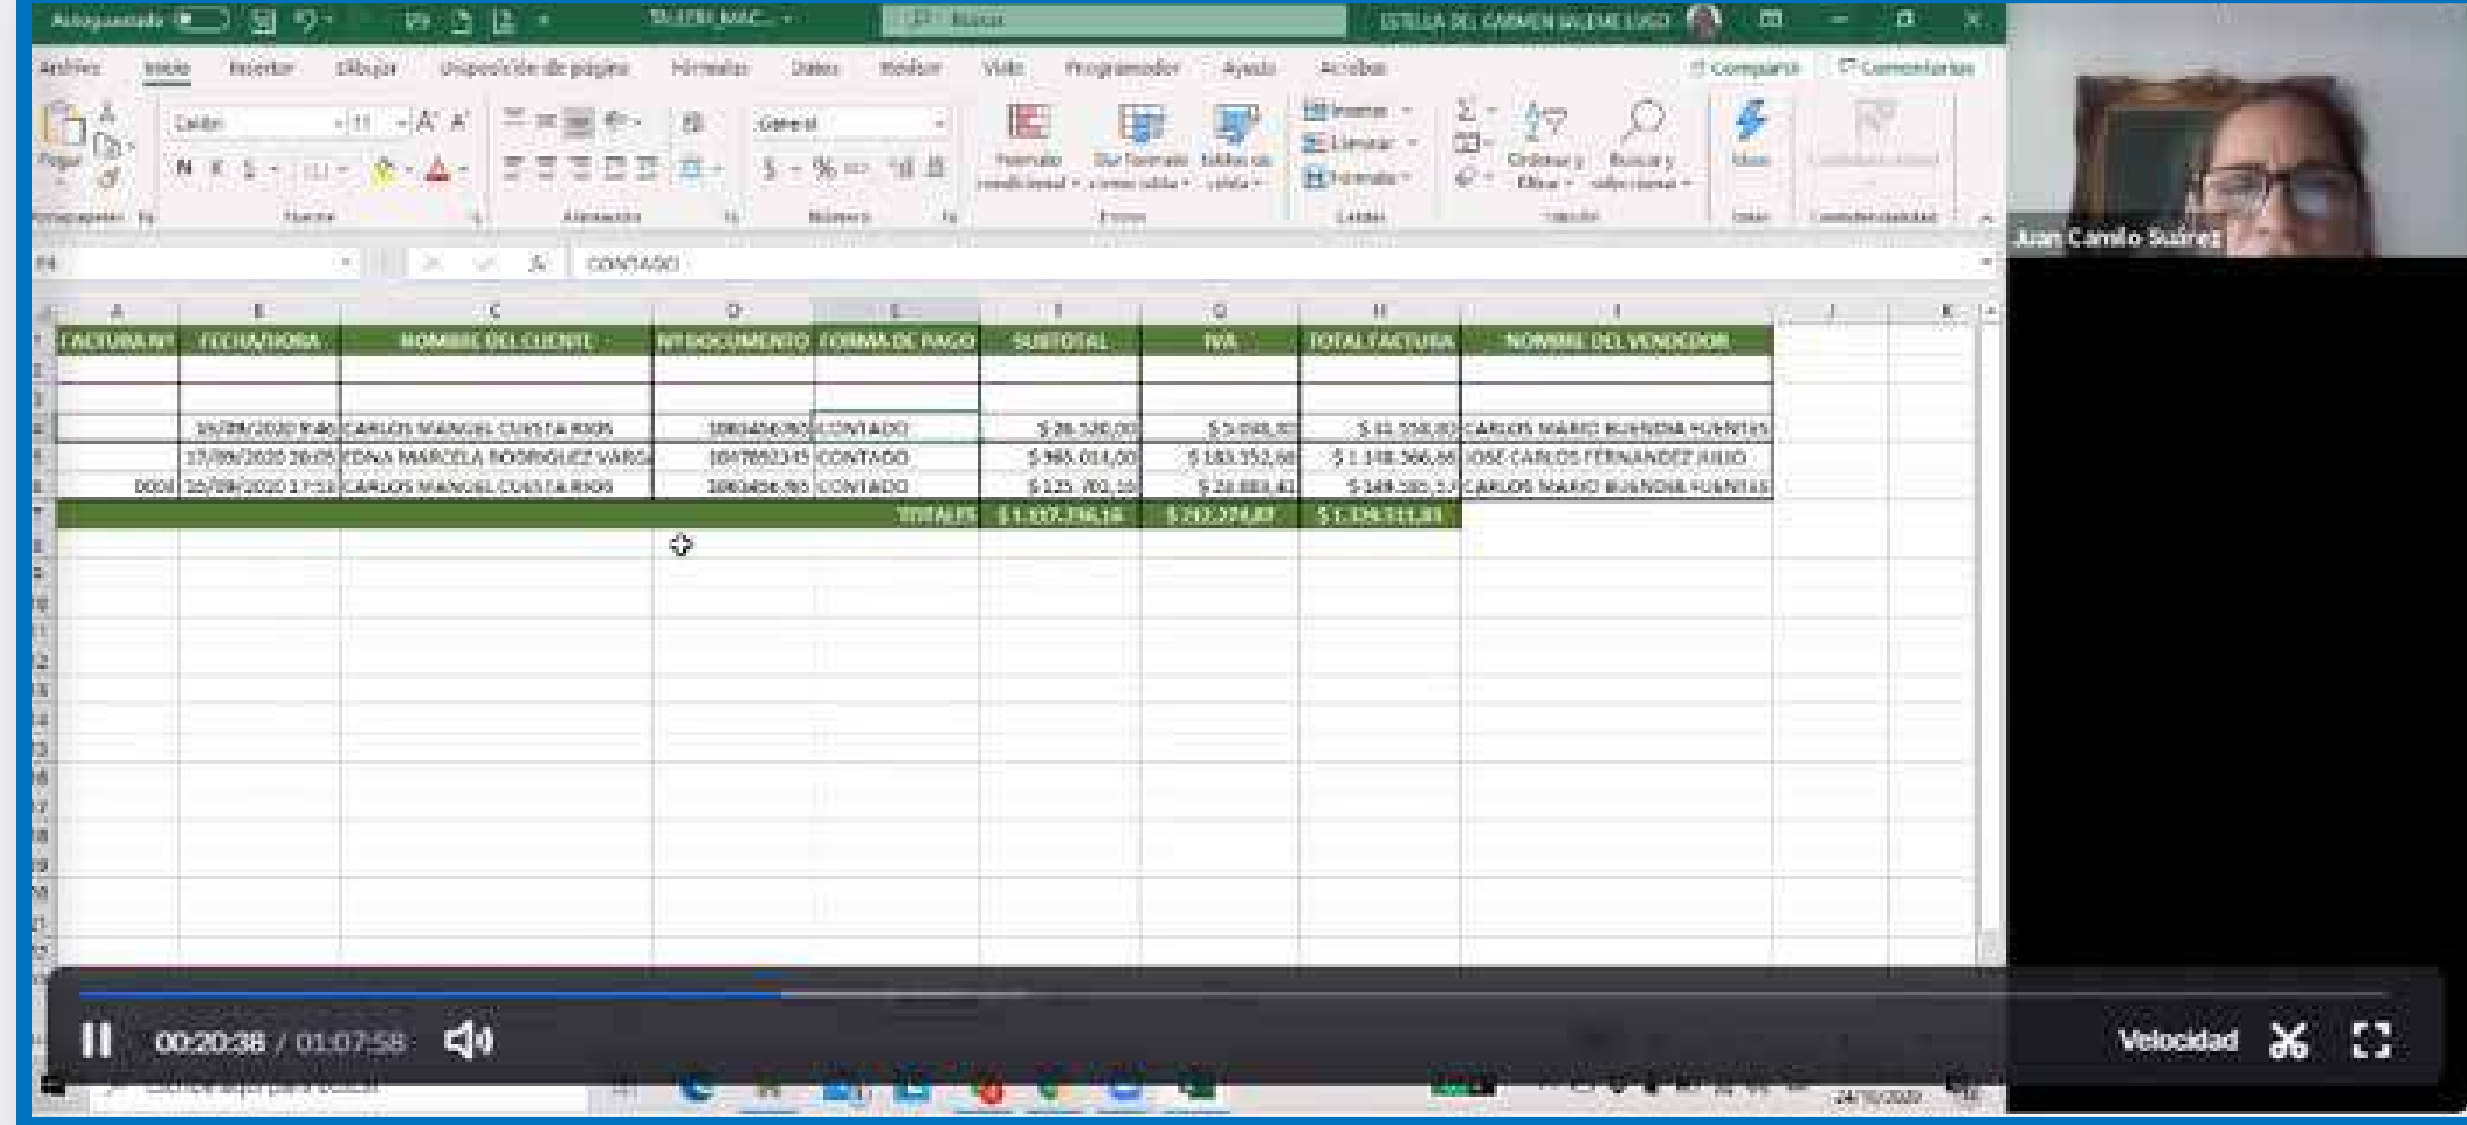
Autoguardado TALLER MAC... Buscar ESTELLA DEL CARMEN MUÑOZ LUGO

Archivo Inicio Insertar Dibujar Disposición de página Fórmulas Datos Revisar Vista Programador Ayuda Acrobat Compartir Comentarios

Pegar Calibri 11 General Formato condicional Dar formato como tabla Estilos de celda Insertar Eliminar Formato Ordenar y filtrar Buscar y seleccionar Ideas

Portapapeles Fuente Alineación Número Estilos Celdas Edición Ideas

E4 CONTADO

| A | B | C | D | E | F | G | H | I |
|---|---|---|---|---|---|---|---|---|
| FACTURA Nº | FECHA/HORA | NOMBRE DEL CLIENTE | Nº DOCUMENTO | FORMA DE PAGO | SUBTOTAL | IVA | TOTAL FACTURA | NOMBRE DEL VENDEDOR |
| | | | | | | | | |
| | | | | | | | | |
| | 16/09/2020 9:46 | CARLOS MANUEL CUESTA RIOS | 1083456765 | CONTADO | $ 28.520,00 | $ 5.098,80 | $ 34.558,80 | CARLOS MARIO BUENDIA FUENTES |
| | 17/09/2020 16:05 | EDNA MARCELA RODRIGUEZ VARGA | 1017852345 | CONTADO | $ 965.014,00 | $ 183.352,66 | $ 1.148.366,66 | JOSE CARLOS FERNANDEZ JULIO |
| 0004 | 25/09/2020 17:16 | CARLOS MANUEL CUESTA RIOS | 1083456765 | CONTADO | $ 125.702,16 | $ 23.883,41 | $ 149.585,57 | CARLOS MARIO BUENDIA FUENTES |
| | | | | TOTALES | $ 1.119.236,16 | $ 212.274,87 | $ 1.328.111,03 | |

Juan Camilo Suárez

00:20:38 / 01:07:58 Velocidad